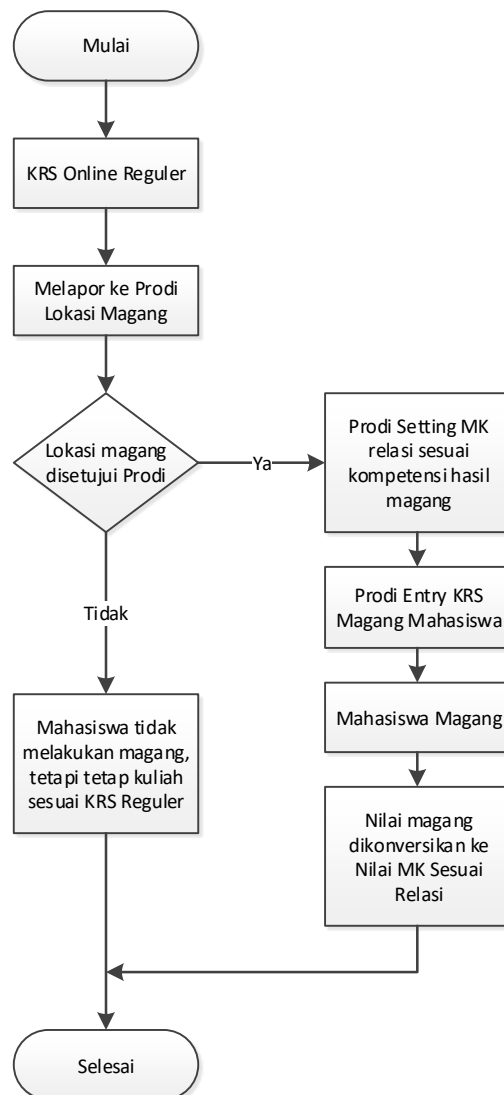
Mulai

KRS Online Reguler

Melapor ke Prodi Lokasi Magang

Lokasi magang disetujui Prodi

Ya

Prodi Setting MK relasi sesuai kompetensi hasil magang

Prodi Entry KRS Magang Mahasiswa

Mahasiswa Magang

Nilai magang dikonversikan ke Nilai MK Sesuai Relasi

Tidak

Mahasiswa tidak melakukan magang, tetapi tetap kuliah sesuai KRS Reguler

Selesai